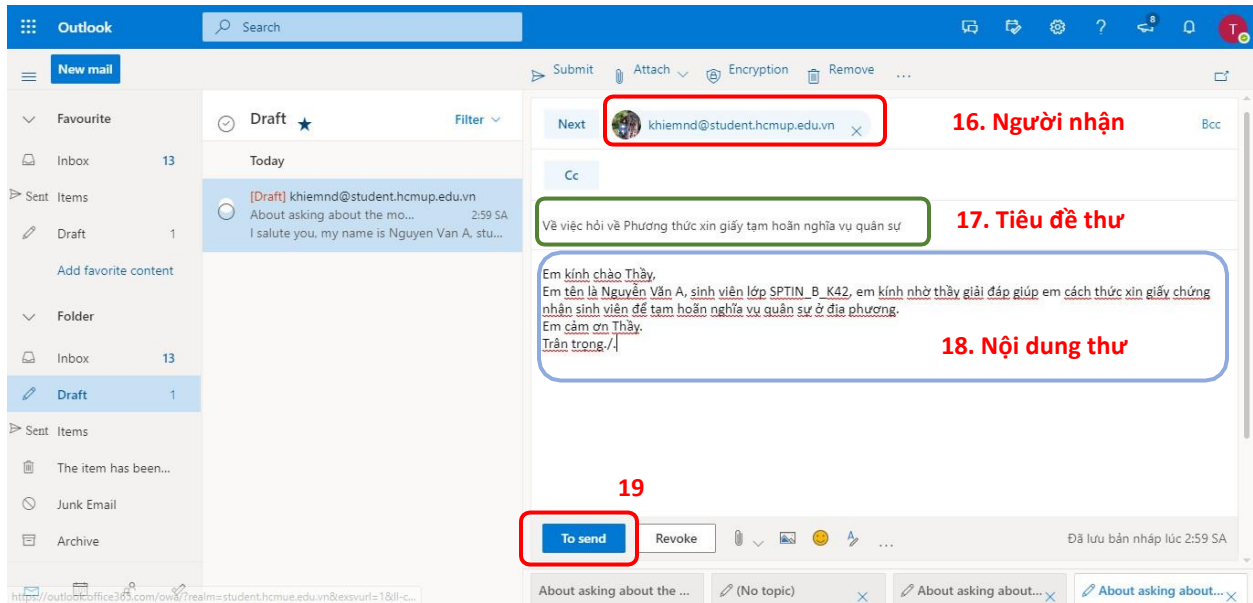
Outlook

Search

8

T

New mail

Submit Attach Encryption Remove ...

Favourite

Inbox 13

Sent Items

Draft 1

Add favorite content

Folder

Inbox 13

Draft 1

Sent Items

The item has been...

Junk Email

Archive

https://outlook.office365.com/owa/?realm=student.hcmue.edu.vn&exsvurl=1&ll-c...

Draft ★ Filter

Today

[Draft] khiemnd@student.hcmup.edu.vn
About asking about the mo... 2:59 SA
I salute you, my name is Nguyen Van A, stu...

Next khiemnd@student.hcmup.edu.vn

16. Người nhận

Bcc

Cc

Về việc hỏi về Phương thức xin giấy tạm hoãn nghĩa vụ quân sự

17. Tiêu đề thư

Em kính chào Thầy,
Em tên là Nguyễn Văn A, sinh viên lớp SPTIN_B_K42, em kính nhờ thầy giải đáp giúp em cách thức xin giấy chứng nhận sinh viên để tạm hoãn nghĩa vụ quân sự ở địa phương.
Em cảm ơn Thầy.
Trân trọng./.

18. Nội dung thư

19

To send Revoke ...

Đã lưu bản nháp lúc 2:59 SA

About asking about the ... (No topic) About asking about... About asking about...